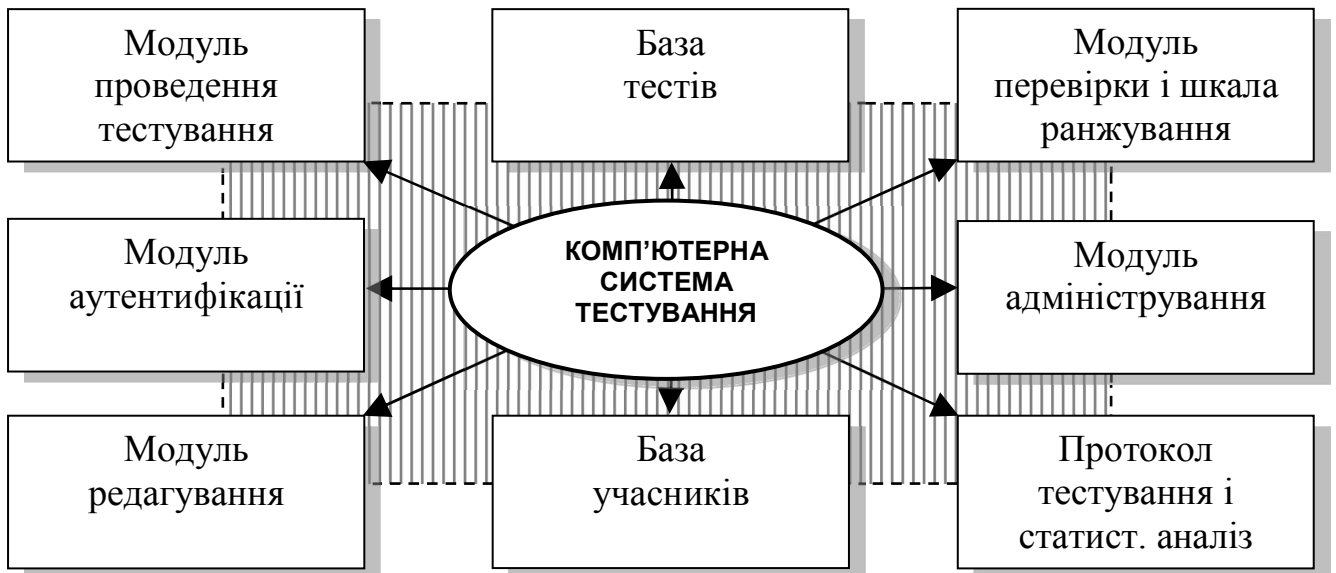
Модуль проведення тестування

База тестів

Модуль перевірки і шкала ранжування

Модуль аутентифікації

КОМП'ЮТЕРНА СИСТЕМА ТЕСТУВАННЯ

Модуль адміністрування

Модуль редагування

База учасників

Протокол тестування і статист. аналіз